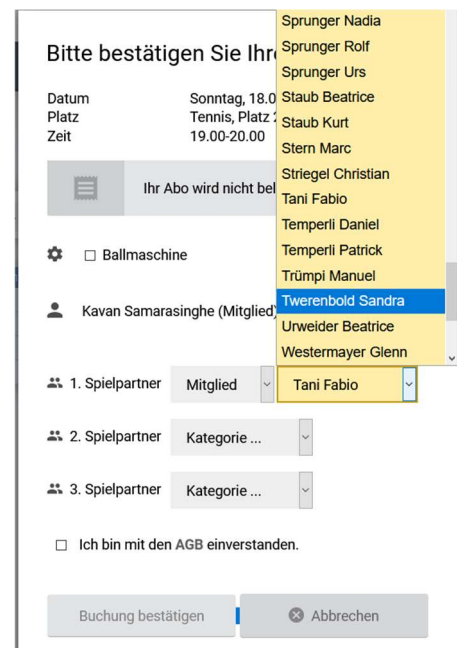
Bitte bestätigen Sie Ihr

Datum Sonntag, 18.0
Platz Tennis, Platz
Zeit 19.00-20.00

Ihr Abo wird nicht bel

☐ Ballmaschine

Kavan Samarasinghe (Mitglied)

1. Spielpartner Mitglied Tani Fabio

2. Spielpartner Kategorie ...

3. Spielpartner Kategorie ...

☐ Ich bin mit den AGB einverstanden.

Buchung bestätigen

Abbrechen

Sprunger Nadia
Sprunger Rolf
Sprunger Urs
Staub Beatrice
Staub Kurt
Stern Marc
Striegel Christian
Tani Fabio
Temperli Daniel
Temperli Patrick
Trümpi Manuel
Twerenbold Sandra
Urweider Beatrice
Westermayer Glenn